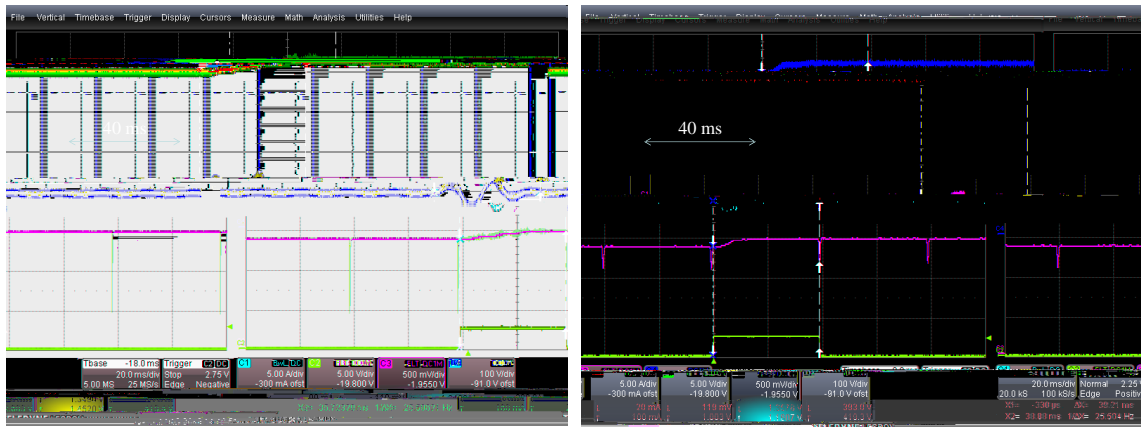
File Vertical Timebase Trigger Display Cursors Measure Math Analysis Utilities Help

10 ms

Tbase -18.0 ms
20.0 ms/div
5.00 MS 25 MS/s

Trigger
Stop 2.75 V
Edge Negative

C1
5.00 A/div
-300 mA ofst

5.00 V/div
-19.800 V

500 mV/div
-1.9550 V

100 V/div
-91.0 V ofst

40 ms

5.00 A/div
-300 mA ofst

5.00 V/div
-19.800 V

500 mV/div
-1.9550 V

100 V/div
-91.0 V ofst

20.0 ms/div
20.0 kS 100 kS/s

Normal 2.25
Edge Positiv